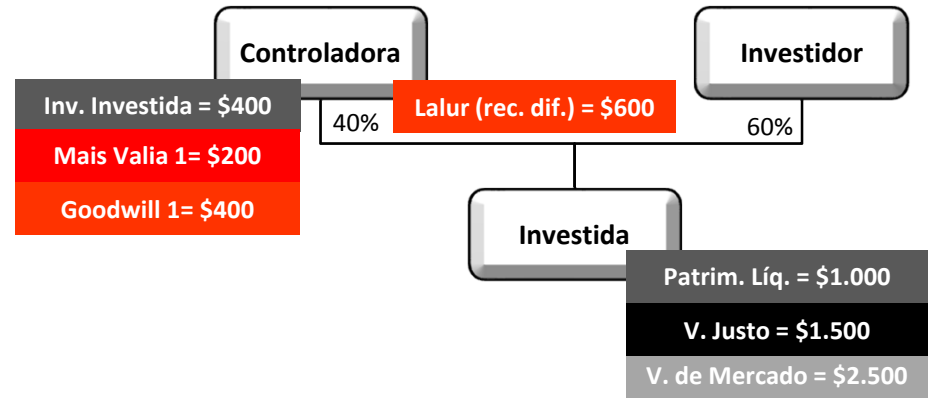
Controladora

Investidor

Inv. Investida = \$400

Mais Valia 1= \$200

Goodwill 1= \$400

40%

Lalur (rec. dif.) = \$600

60%

Investida

Patrim. Líq. = \$1.000

V. Justo = \$1.500

V. de Mercado = \$2.500